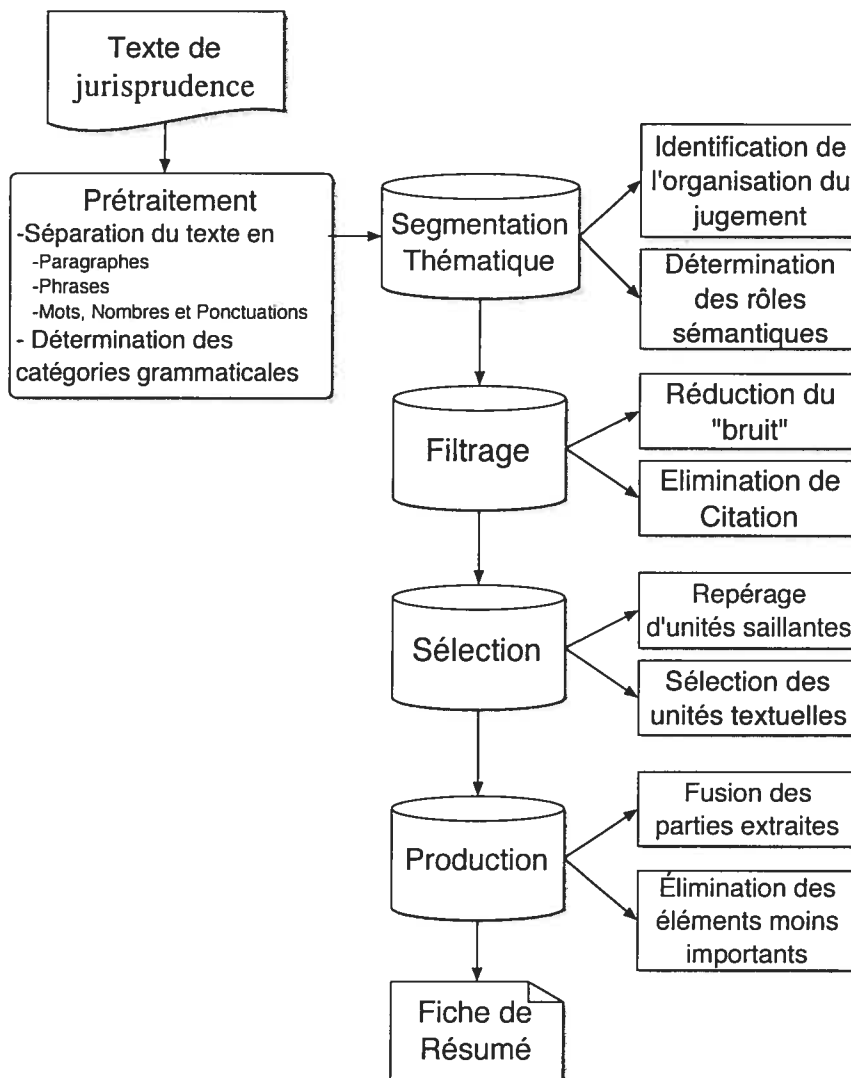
Texte de jurisprudence

Prétraitement
-Séparation du texte en
-Paragraphes
-Phrases
-Mots, Nombres et Ponctuations
- Détermination des catégories grammaticales

Segmentation Thématique

Identification de l'organisation du jugement

Détermination des rôles sémantiques

Filtrage

Réduction du "bruit"

Elimination de Citation

Sélection

Repérage d'unités saillantes

Sélection des unités textuelles

Production

Fusion des parties extraites

Élimination des éléments moins importants

Fiche de Résumé